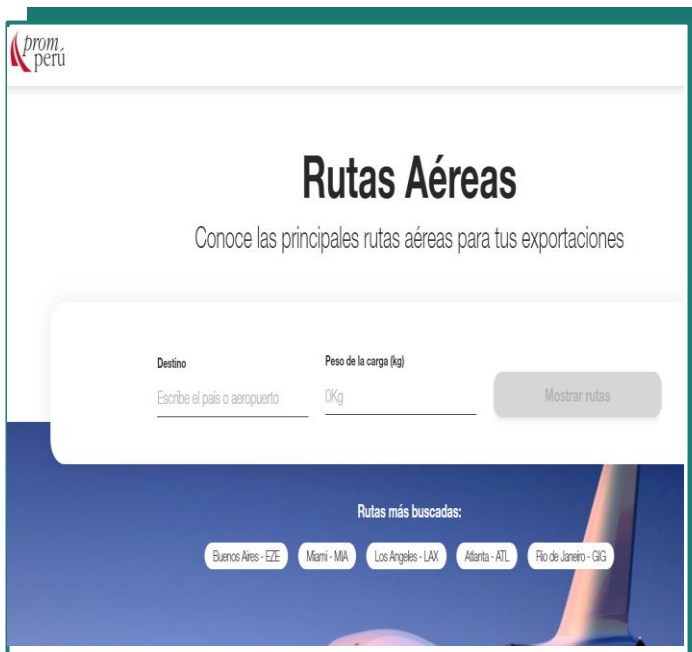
prom perú

Rutas Aéreas

Conoce las principales rutas aéreas para tus exportaciones

Destino
Escribe el país o aeropuerto

Peso de la carga (kg)
0Kg

Mostrar rutas

Rutas más buscadas:

Buenos Aires - EZE
Miami - MIA
Los Angeles - LAX
Atlanta - ATL
Rio de Janeiro - GIG